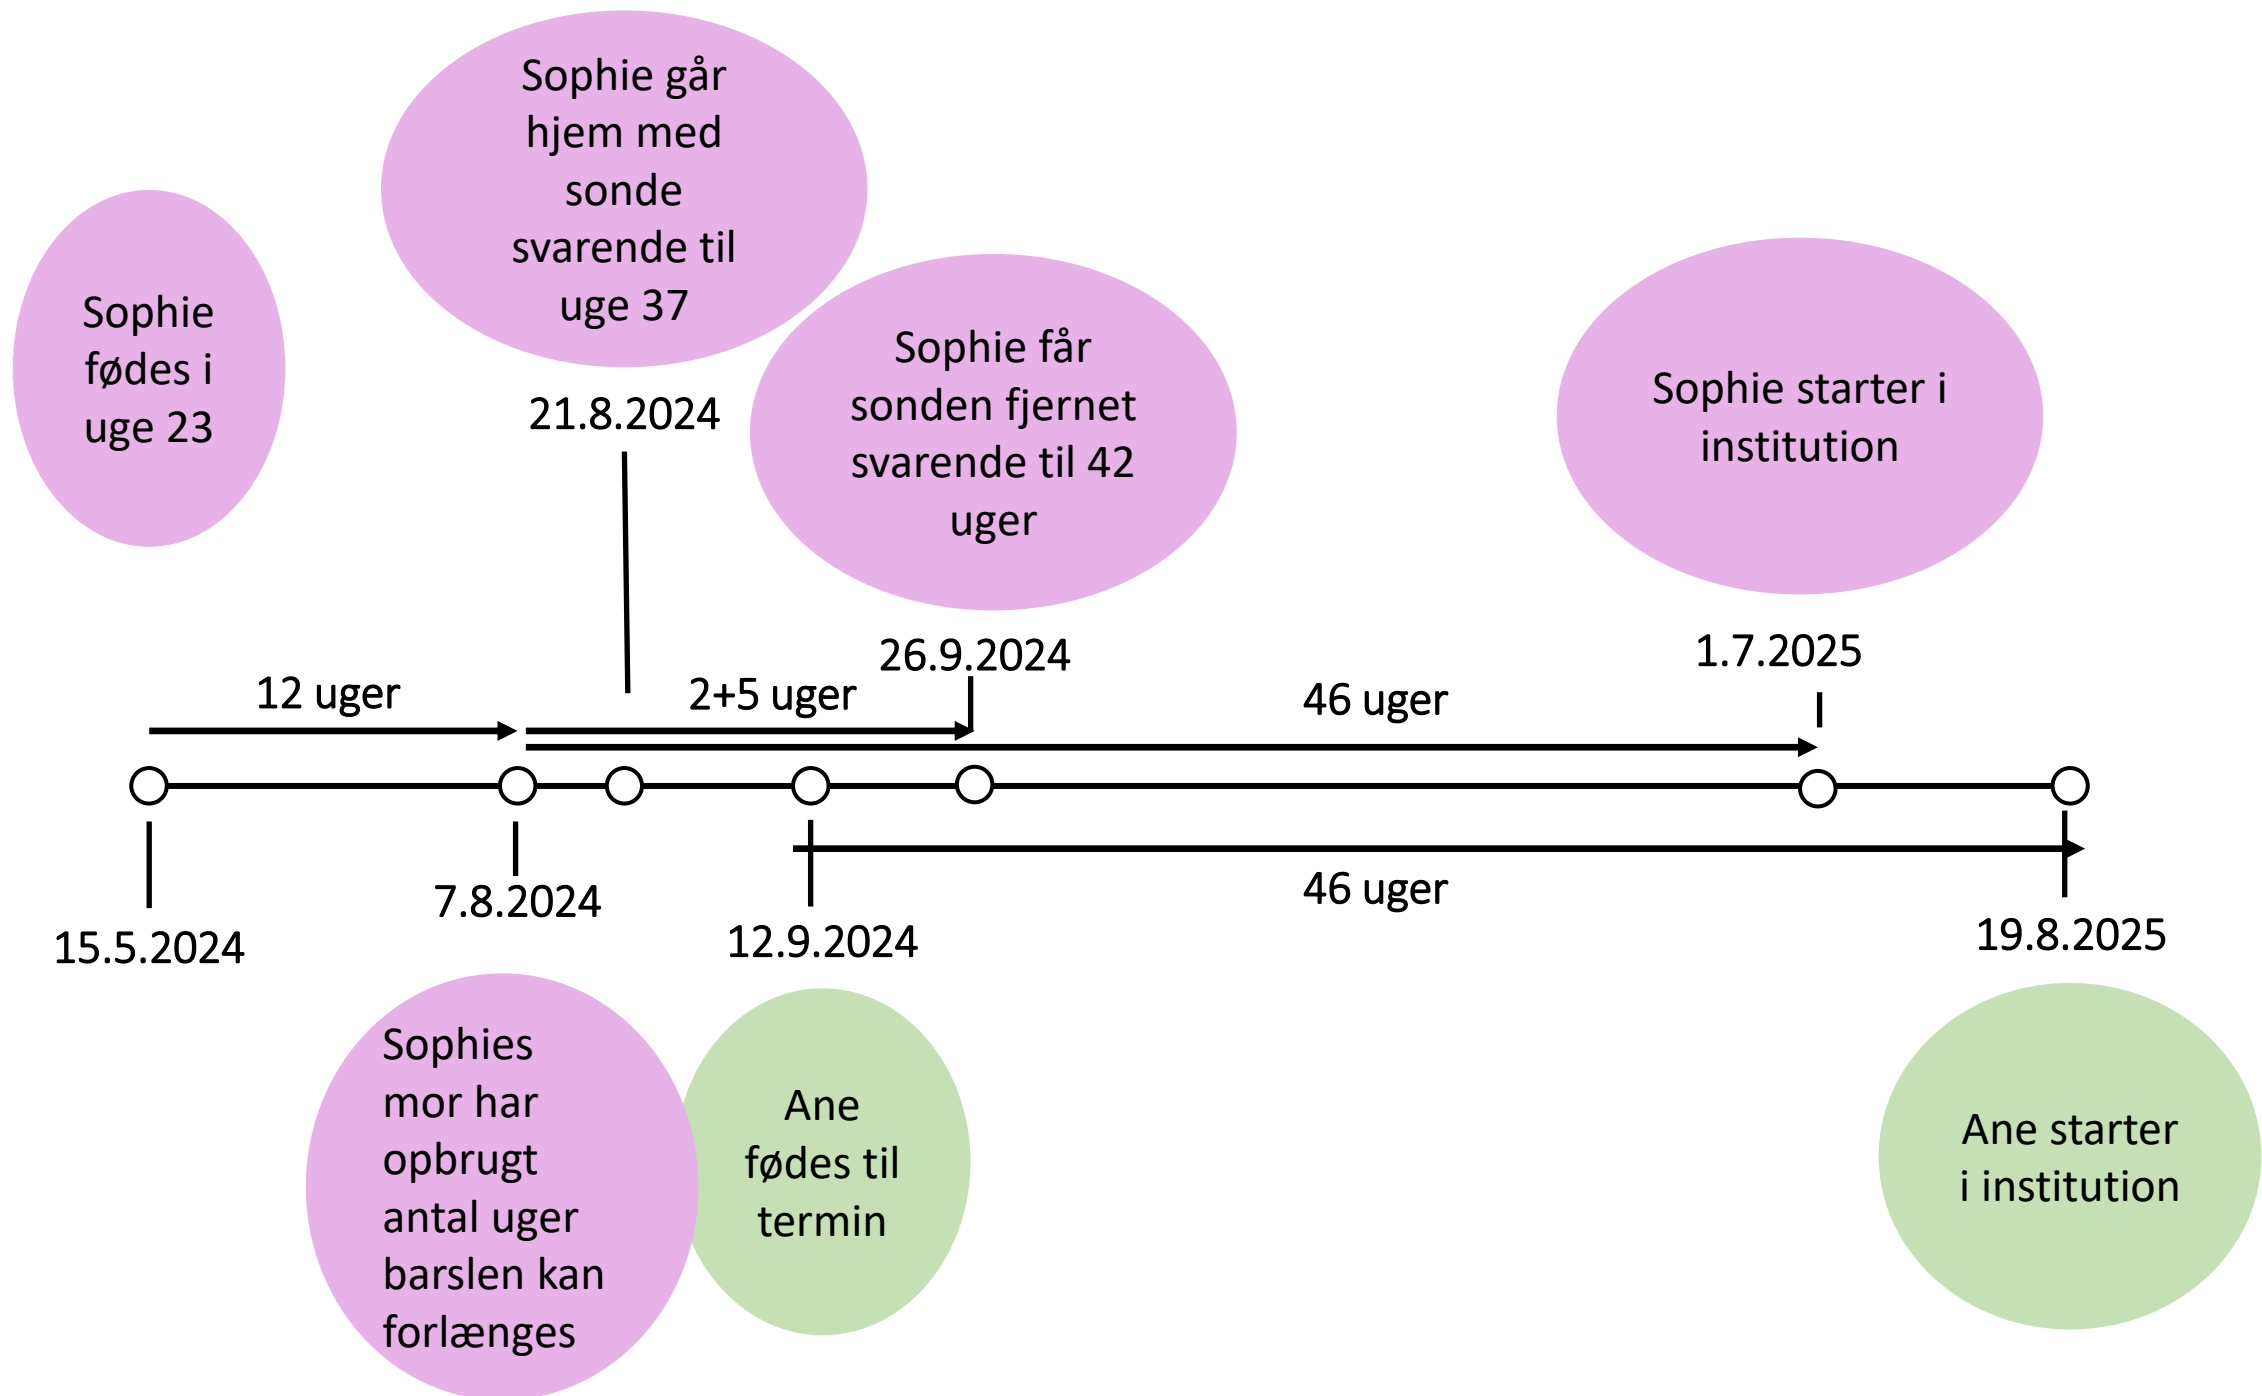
Sophie fødes i uge 23

Sophie går hjem med sonde svarende til uge 37

21.8.2024

Sophie får sonden fjernet svarende til 42 uger

Sophie starter i institution

12 uger

2+5 uger

26.9.2024

46 uger

1.7.2025

15.5.2024

7.8.2024

12.9.2024

46 uger

19.8.2025

Sophies mor har opbrugt antal uger barslen kan forlænges

Ane fødes til termin

Ane starter i institution